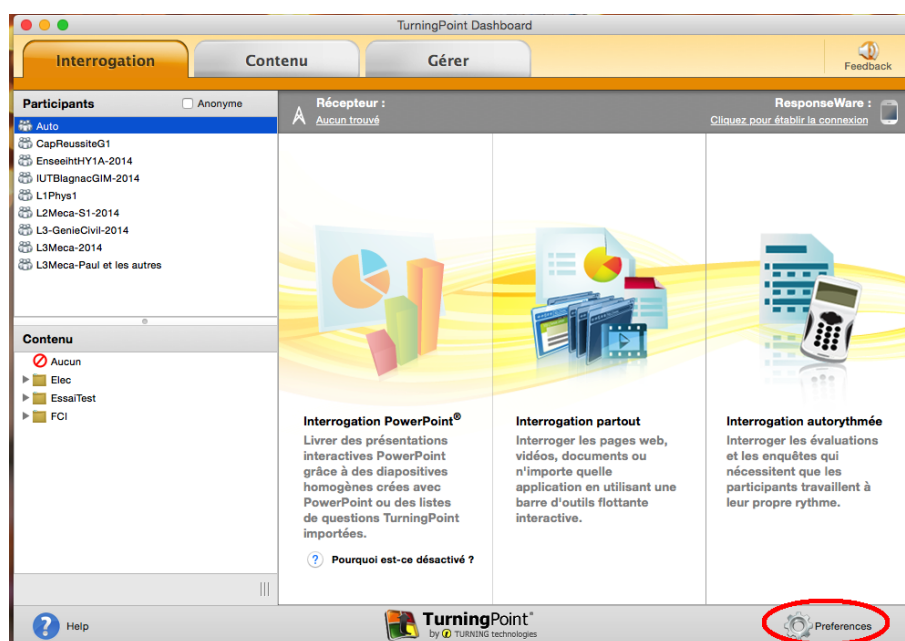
TurningPoint Dashboard

Interrogation
Contenu
Gérer
Feedback

Participants
Anonyme
Auto
CapReussiteG1
EnseeihtHY1A-2014
IUTBlagnacGIM-2014
L1Phys1
L2Meca-S1-2014
L3-GenieCivil-2014
L3Meca-2014
L3Meca-Paul et les autres

Contenu
Aucun
Elec
EssaiTest
FCI

Récepteur :
Aucun trouvé
ResponseWare :
Cliquez pour établir la connexion

Interrogation PowerPoint®
Livrer des présentations interactives PowerPoint grâce à des diapositives homogènes crées avec PowerPoint ou des listes de questions TurningPoint importées.

Pourquoi est-ce désactivé ?

Interrogation partout
Interroger les pages web, vidéos, documents ou n'importe quelle application en utilisant une barre d'outils flottante interactive.

Interrogation autorythmée
Interroger les évaluations et les enquêtes qui nécessitent que les participants travaillent à leur propre rythme.

Help
TurningPoint®
by TURNING technologies
Preferences